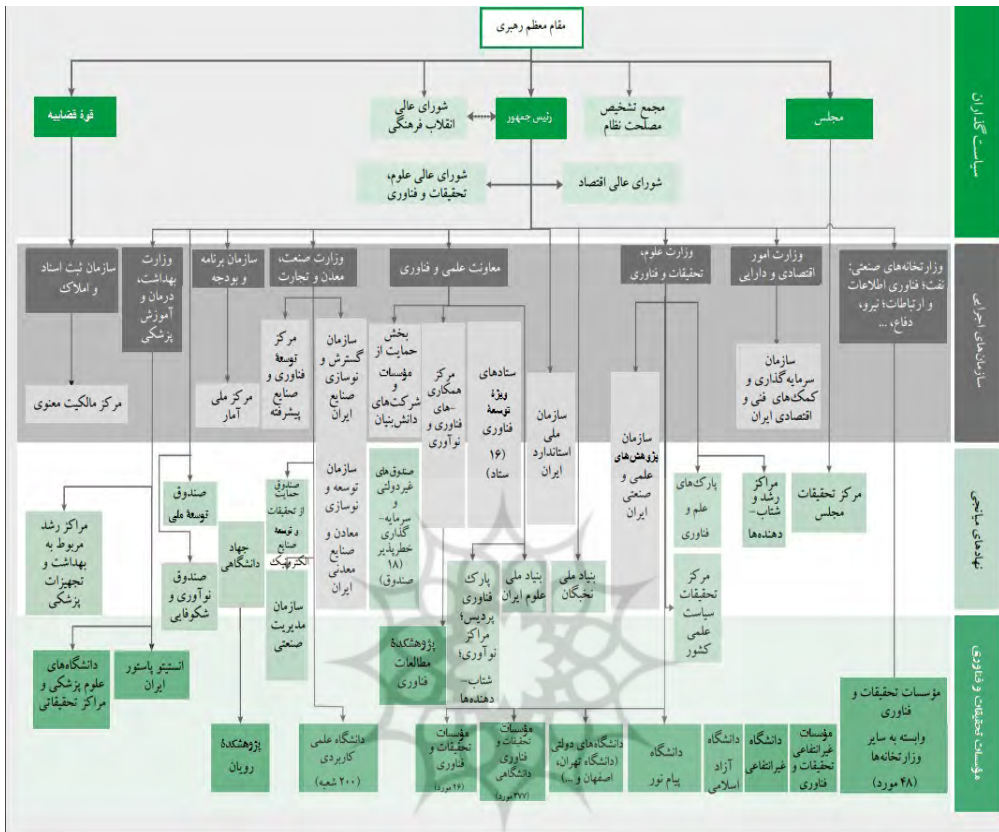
مقام معظم رهبری

قوهٔ قضاییه

شورای عالی انقلاب فرهنگی

رئیس جمهور

مجمع تشخیص مصلحت نظام

مجلس

شورای عالی علوم، تحقیقات و فناوری

شورای عالی اقتصاد

سیاست‌گذاران

سازمان ثبت اسناد و املاک

وزارت بهداشت، درمان و آموزش پزشکی

سازمان برنامه و بودجه

وزارت صنعت، معدن و تجارت

معاونت علمی و فناوری

وزارت علوم، تحقیقات و فناوری

وزارت امور اقتصادی و دارایی

وزارتخانه‌های صنعتی: نفت؛ فناوری اطلاعات و ارتباطات؛ نیرو، دفاع، ...

سازمان‌های اجرایی

مرکز مالکیت معنوی

مرکز ملی آمار

مرکز توسعهٔ فناوری و صنایع پیشرفته

سازمان گسترش و نوسازی صنایع ایران

بخش حمایت از مؤسسات و شرکت‌های دانش‌بنیان

مرکز همکاری‌های فناوری و نوآوری

ستادهای ویژهٔ توسعهٔ فناوری (۱۶ ستاد)

سازمان ملی استاندارد ایران

سازمان پژوهش‌های علمی و صنعتی ایران

سازمان سرمایه‌گذاری و کمک‌های فنی و اقتصادی ایران

صندوق توسعهٔ ملی

صندوق حمایت از تحقیقات و توسعهٔ صنایع الکترونیک

سازمان توسعه و نوسازی معادن و صنایع معدنی ایران

صندوق‌های غیردولتی و سرمایه‌گذاری خطرپذیر (۱۸ صندوق)

پارک‌های علم و فناوری

مراکز رشد و شتاب‌دهنده‌ها

مرکز تحقیقات مجلس

نهادهای میانجی

مراکز رشد مربوط به بهداشت و تجهیزات پزشکی

صندوق نوآوری و شکوفایی

جهاد دانشگاهی

سازمان مدیریت صنعتی

پارک فناوری پردیس؛ مراکز نوآوری؛ شتاب‌دهنده‌ها

بنیاد ملی علوم ایران

بنیاد ملی نخبگان

مرکز تحقیقات سیاست علمی کشور

دانشگاه‌های علوم پزشکی و مراکز تحقیقاتی

انستیتو پاستور ایران

پژوهشکدهٔ مطالعات فناوری

پژوهشکدهٔ رویان

دانشگاه علمی کاربردی (۲۰۰ شعبه)

مؤسسات تحقیقات و فناوری (۲۶ مورد)

مؤسسات تحقیقات و فناوری دانشگاهی (۲۷۷ مورد)

دانشگاه‌های دولتی (دانشگاه تهران، اصفهان و ...)

دانشگاه پیام نور

دانشگاه آزاد اسلامی

دانشگاه غیرانتفاعی

مؤسسات غیرانتفاعی تحقیقات و فناوری

مؤسسات تحقیقات و فناوری وابسته به سایر وزارتخانه‌ها (۴۸ مورد)

مؤسسات تحقیقات و فناوری